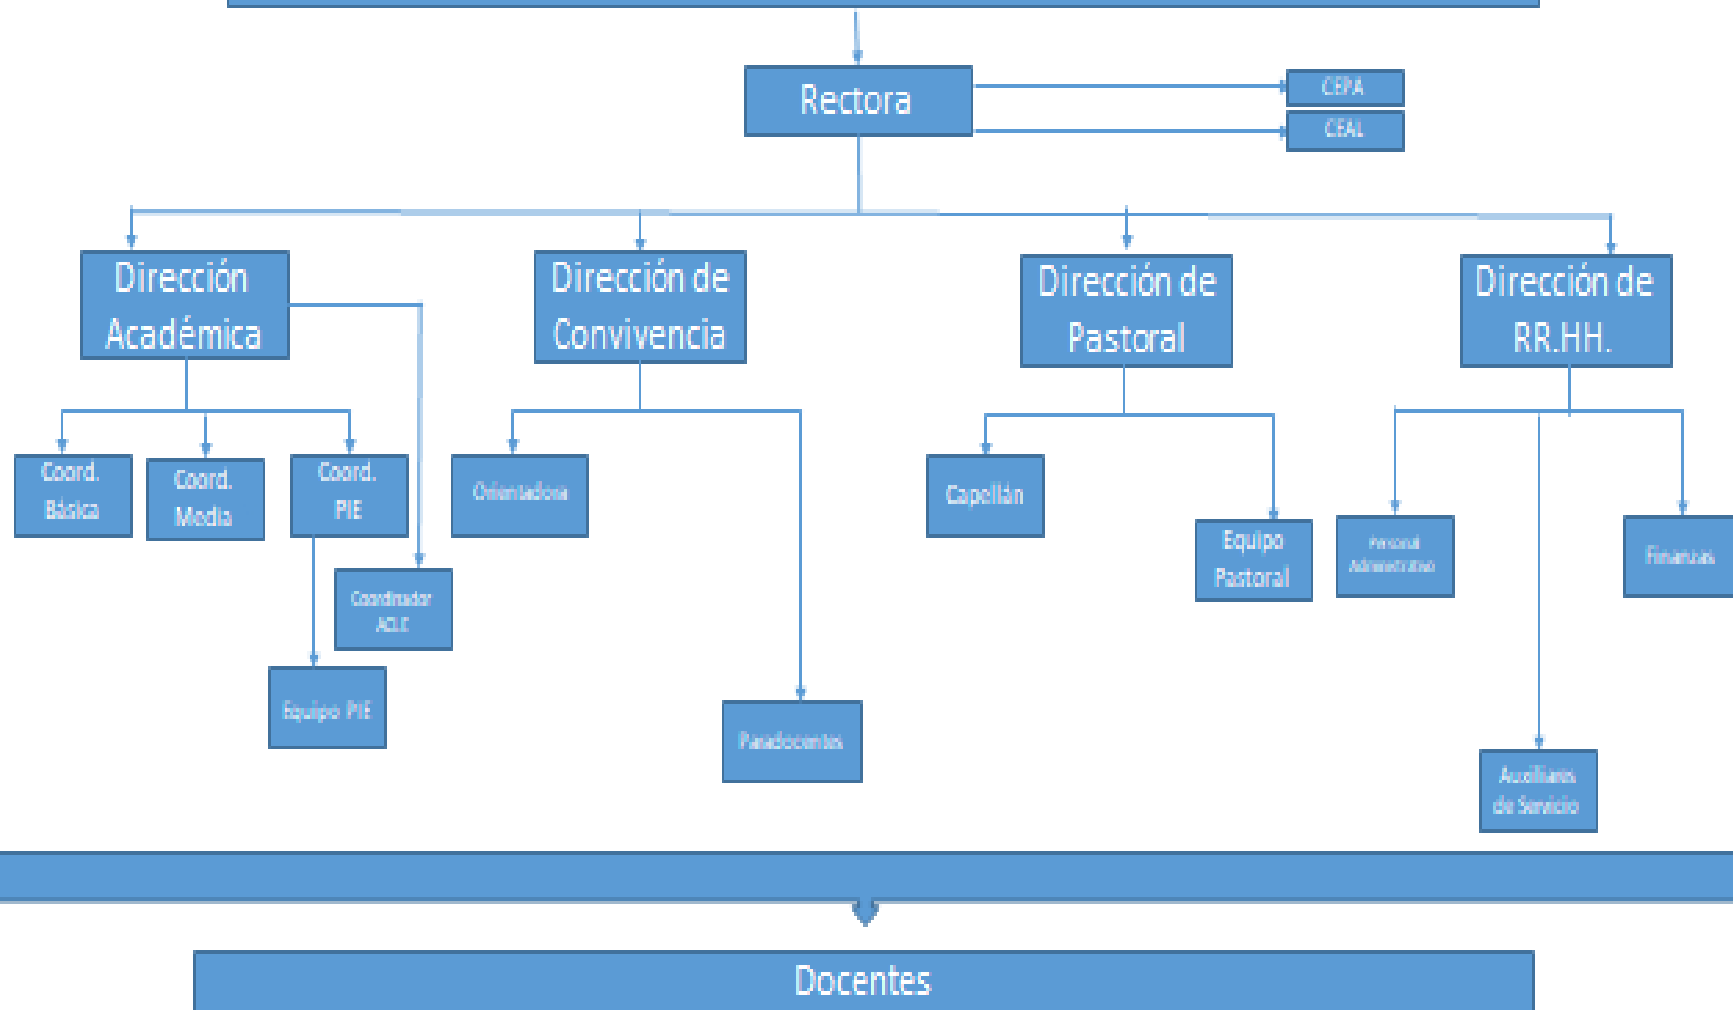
Rectora

CEPA

CEAL

Dirección Académica

Dirección de Convivencia

Dirección de Pastoral

Dirección de RR.HH.

Coord. Básica

Coord. Media

Coord. PIE

Coordinador ACLE

Equipo PIE

Orientadora

Paradocentes

Capellán

Equipo Pastoral

Personal Administrativo

Finanzas

Auxiliares de Servicio

Docentes